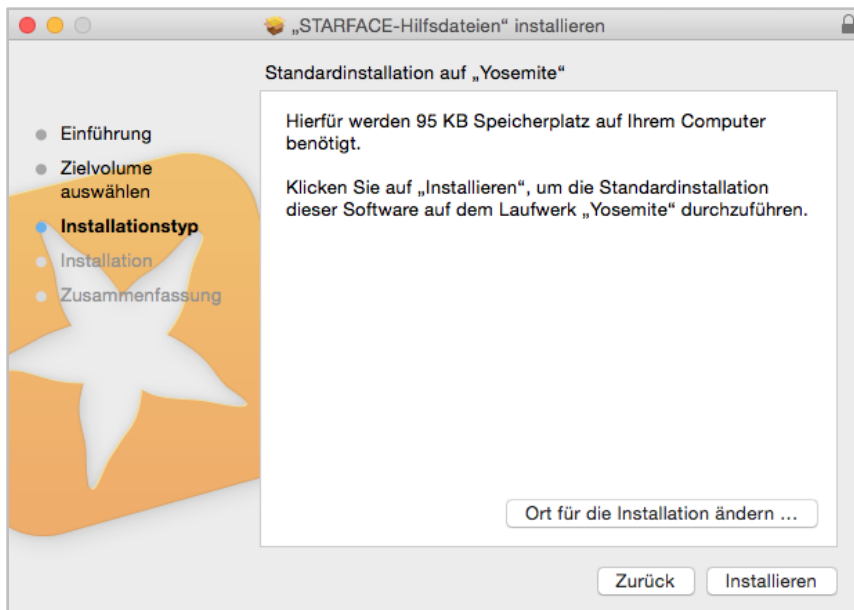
„STARFACE-Hilfsdateien“ installieren

Standardinstallation auf „Yosemite“

Einführung
Zielvolume auswählen
Installationstyp
Installation
Zusammenfassung

Hierfür werden 95 KB Speicherplatz auf Ihrem Computer benötigt.

Klicken Sie auf „Installieren“, um die Standardinstallation dieser Software auf dem Laufwerk „Yosemite“ durchzuführen.

Ort für die Installation ändern …

Zurück
Installieren